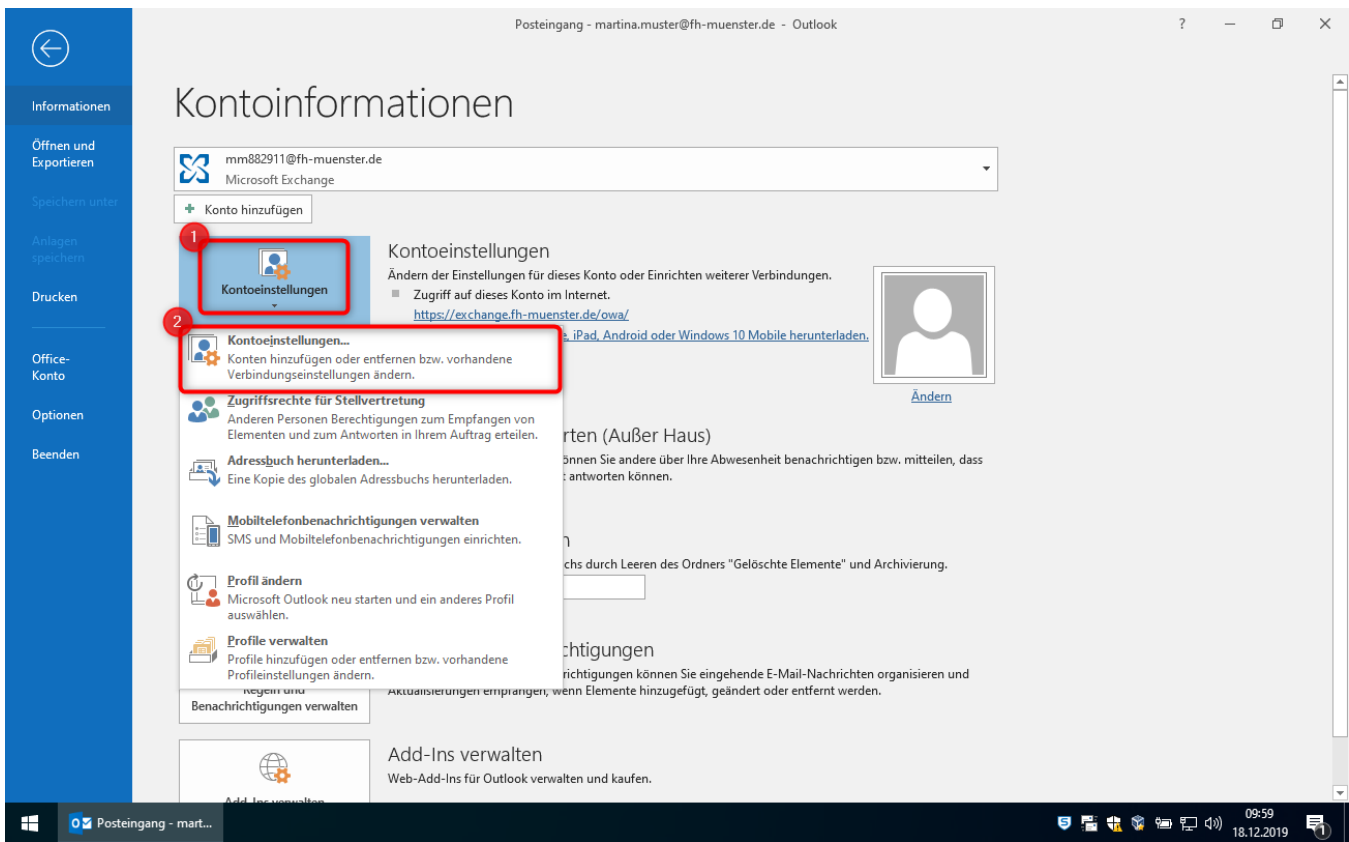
Posteingang - martina.muster@fh-muenster.de - Outlook

?

Informationen

Öffnen und Exportieren

Speichern unter

Anlagen speichern

Drucken

Office-Konto

Optionen

Beenden

Kontoinformationen

mm882911@fh-muenster.de
Microsoft Exchange

Konto hinzufügen

1

Kontoeinstellungen

Kontoeinstellungen

Ändern der Einstellungen für dieses Konto oder Einrichten weiterer Verbindungen.

Zugriff auf dieses Konto im Internet.

https://exchange.fh-muenster.de/owa/

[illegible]e, iPad, Android oder Windows 10 Mobile herunterladen.

Ändern

2

Kontoeinstellungen...
Konten hinzufügen oder entfernen bzw. vorhandene Verbindungseinstellungen ändern.

Zugriffsrechte für Stellvertretung
Anderen Personen Berechtigungen zum Empfangen von Elementen und zum Antworten in Ihrem Auftrag erteilen.

Adressbuch herunterladen...
Eine Kopie des globalen Adressbuchs herunterladen.

Mobiltelefonbenachrichtigungen verwalten
SMS und Mobiltelefonbenachrichtigungen einrichten.

Profil ändern
Microsoft Outlook neu starten und ein anderes Profil auswählen.

Profile verwalten
Profile hinzufügen oder entfernen bzw. vorhandene Profileinstellungen ändern.

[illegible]rten (Außer Haus)

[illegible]önnen Sie andere über Ihre Abwesenheit benachrichtigen bzw. mitteilen, dass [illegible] antworten können.

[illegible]n

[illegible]chs durch Leeren des Ordners "Gelöschte Elemente" und Archivierung.

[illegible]chtigungen

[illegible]richtigungen können Sie eingehende E-Mail-Nachrichten organisieren und Aktualisierungen empfangen, wenn Elemente hinzugefügt, geändert oder entfernt werden.

Regeln und Benachrichtigungen verwalten

Add-Ins verwalten

Web-Add-Ins für Outlook verwalten und kaufen.

Add-Ins verwalten

Posteingang - mart...

09:59
18.12.2019